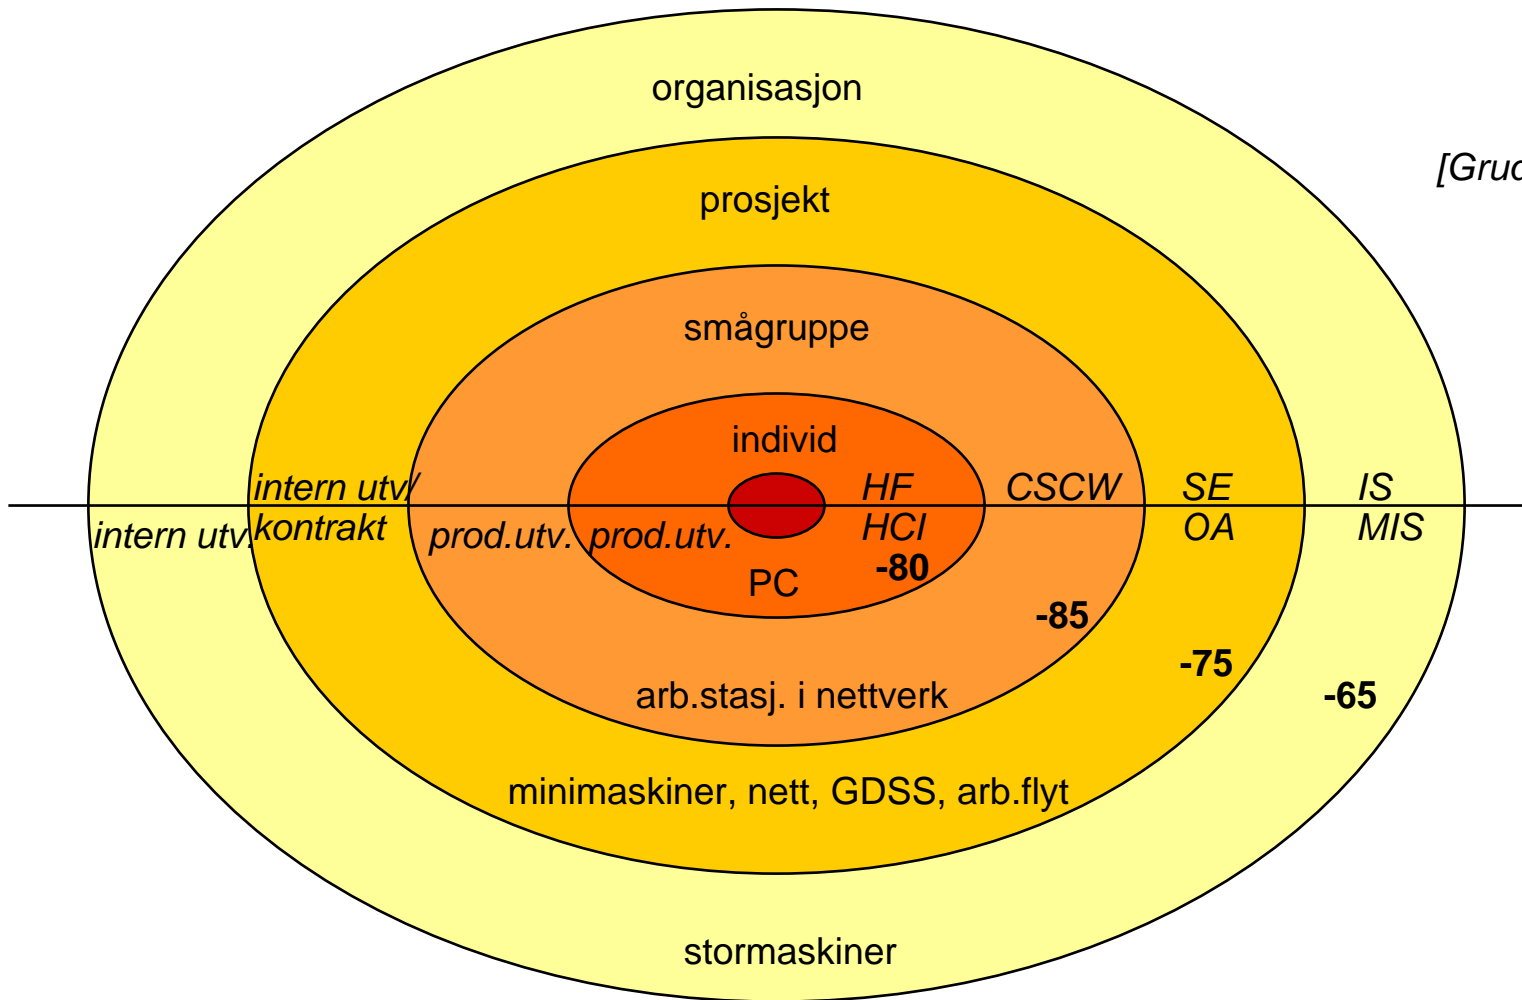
organisasjon

[Gruc

prosjekt

smågruppe

individ

intern utv/ kontrakt

HF HCI

CSCW

SE OA

IS MIS

intern utv.

prod.utv.

prod.utv.

-80

PC

-85

-75

-65

arb.stasj. i nettverk

minimaskiner, nett, GDSS, arb.flyt

stormaskiner